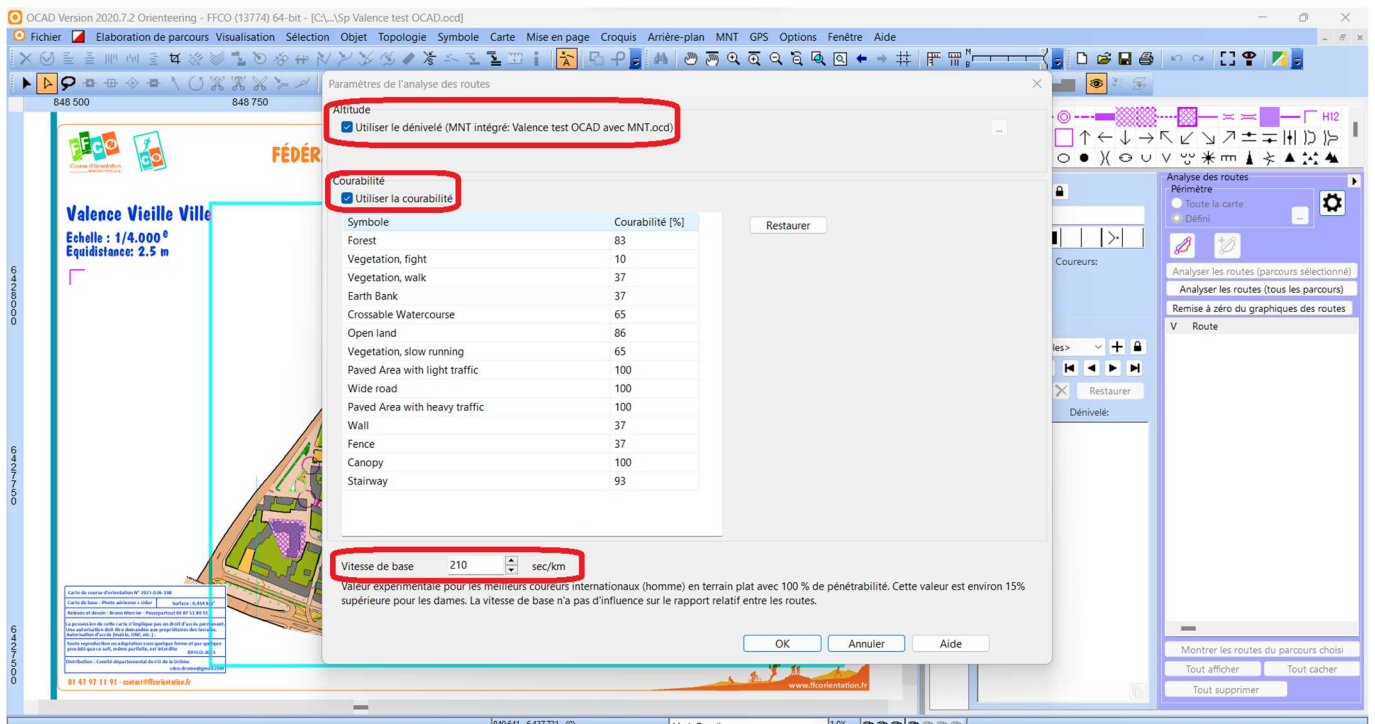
OCAD Version 2020.7.2 Orienteering - FFCO (13774) 64-bit - [C:\...\Sp Valence test OCAD.ocd]

Fichier Elaboration de parcours Visualisation Sélection Objet Topologie Symbole Carte Mise en page Croquis Arrière-plan MNT GPS Options Fenêtre Aide

848 500 848 750

FFCO

FÉDÉR

Valence Vieille Ville
Echelle : 1/4.000$^e$
Equidistance: 2.5 m

6428000

6427750

6427500

01 47 97 11 91 - contact@ffcorientation.fr

www.ffcorientation.fr

Paramètres de l'analyse des routes

Altitude
Utiliser le dénivelé (MNT intégré: Valence test OCAD avec MNT.ocd)

Courabilité
Utiliser la courabilité

| Symbole | Courabilité [%] |
|---|---|
| Forest | 83 |
| Vegetation, fight | 10 |
| Vegetation, walk | 37 |
| Earth Bank | 37 |
| Crossable Watercourse | 65 |
| Open land | 86 |
| Vegetation, slow running | 65 |
| Paved Area with light traffic | 100 |
| Wide road | 100 |
| Paved Area with heavy traffic | 100 |
| Wall | 37 |
| Fence | 37 |
| Canopy | 100 |
| Stairway | 93 |

Restaurer

Vitesse de base 210 sec/km

Valeur expérimentale pour les meilleurs coureurs internationaux (homme) en terrain plat avec 100 % de pénétrabilité. Cette valeur est environ 15% supérieure pour les dames. La vitesse de base n'a pas d'influence sur le rapport relatif entre les routes.

OK Annuler Aide

H12

Coureurs:

Restaurer

Dénivelé:

Analyse des routes
Périmètre
Toute la carte
Défini
Analyser les routes (parcours sélectionné)
Analyser les routes (tous les parcours)
Remise à zéro du graphiques des routes
V Route

Montrer les routes du parcours choisi
Tout afficher Tout cacher
Tout supprimer